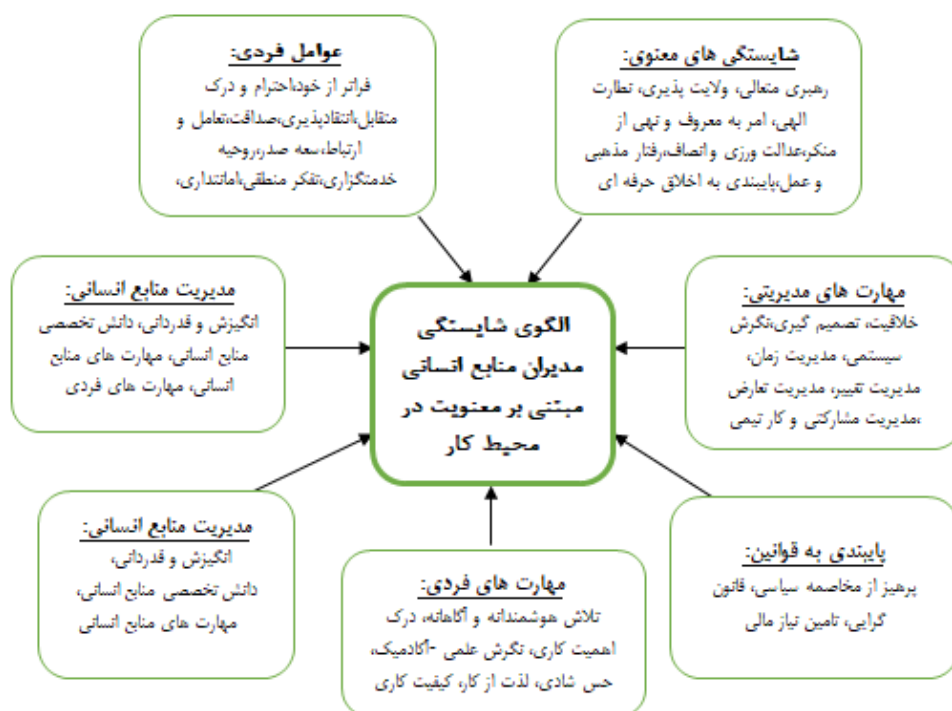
عوامل فردی:
فراتر از خود،احترام و درک متقابل،انتقادپذیری،صداقت،تعامل و ارتباط،سعه صدر،روحیه خدمتگزاری،تفکر منطقی،امانتداری،

شایستگی های معنوی:
رهبری متعالی، ولایت پذیری، نظارت الهی، امر به معروف و نهی از منکر،عدالت ورزی وانصاف،رفتار مذهبی و عمل،پایبندی به اخلاق حرفه ای

مدیریت منابع انسانی:
انگیزش و قدردانی، دانش تخصصی منابع انسانی، مهارت های منابع انسانی، مهارت های فردی

الگوی شایستگی مدیران منابع انسانی مبتنی بر معنویت در محیط کار

مهارت های مدیریتی:
خلاقیت، تصمیم گیری،نگرش سیستمی، مدیریت زمان، مدیریت تغییر، مدیریت تعارض ،مدیریت مشارکتی و کار تیمی

مدیریت منابع انسانی:
انگیزش و قدردانی، دانش تخصصی منابع انسانی، مهارت های منابع انسانی

مهارت های فردی:
تلاش هوشمندانه و آگاهانه، درک اهمیت کاری، نگرش علمی -آکادمیک، حس شادی، لذت از کار، کیفیت کاری

پایبندی به قوانین:
پرهیز از مخاصمه سیاسی، قانون گرایی، تامین نیاز مالی